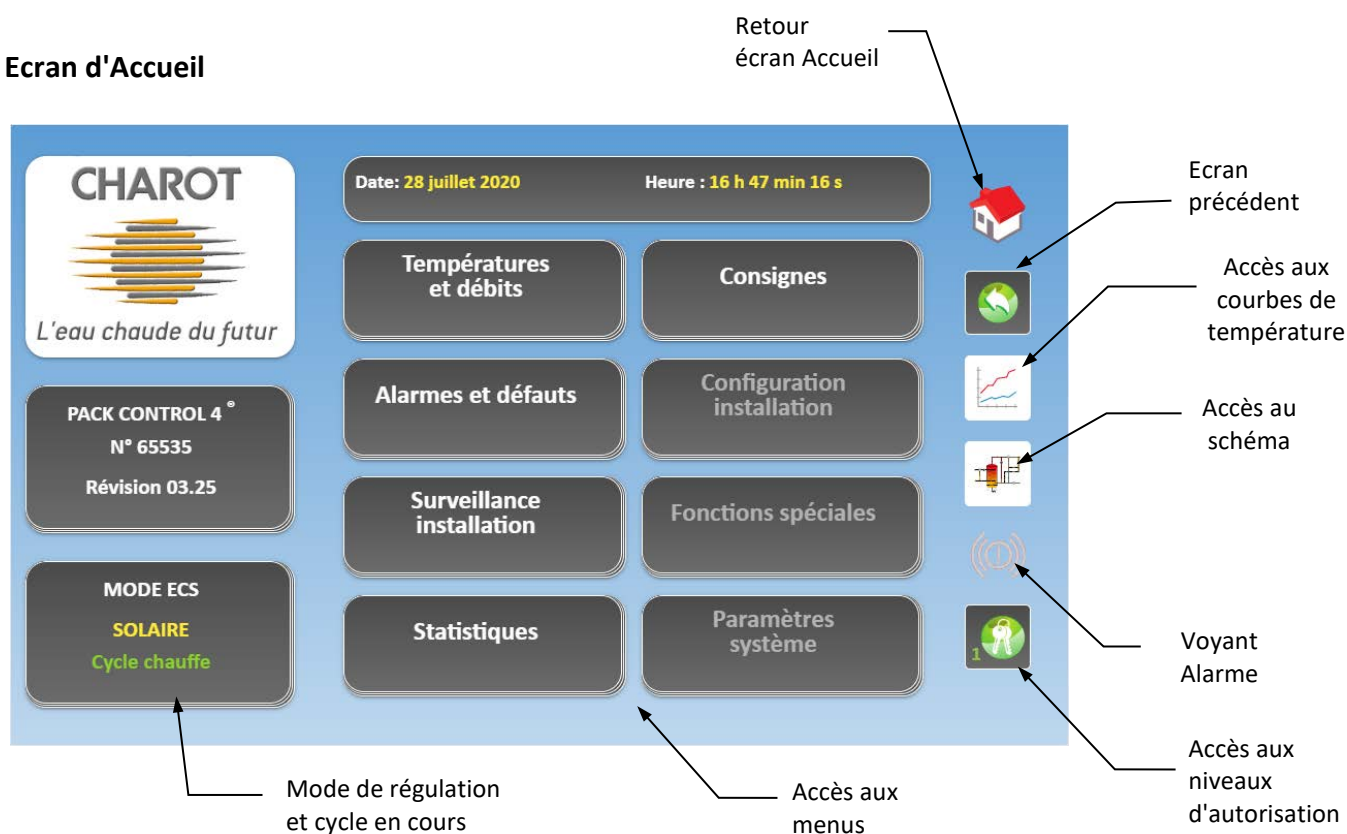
Ecran d'Accueil

Retour écran Accueil

CHAROT

L'eau chaude du futur

Date: 28 juillet 2020

Heure : 16 h 47 min 16 s

Ecran précédent

Accès aux courbes de température

Températures et débits

Consignes

Alarmes et défauts

Configuration installation

Accès au schéma

PACK CONTROL 4 ®

N° 65535

Révision 03.25

Surveillance installation

Fonctions spéciales

MODE ECS

SOLAIRE

Cycle chauffe

Statistiques

Paramètres système

Voyant Alarme

1

Accès aux niveaux d'autorisation

Mode de régulation et cycle en cours

Accès aux menus